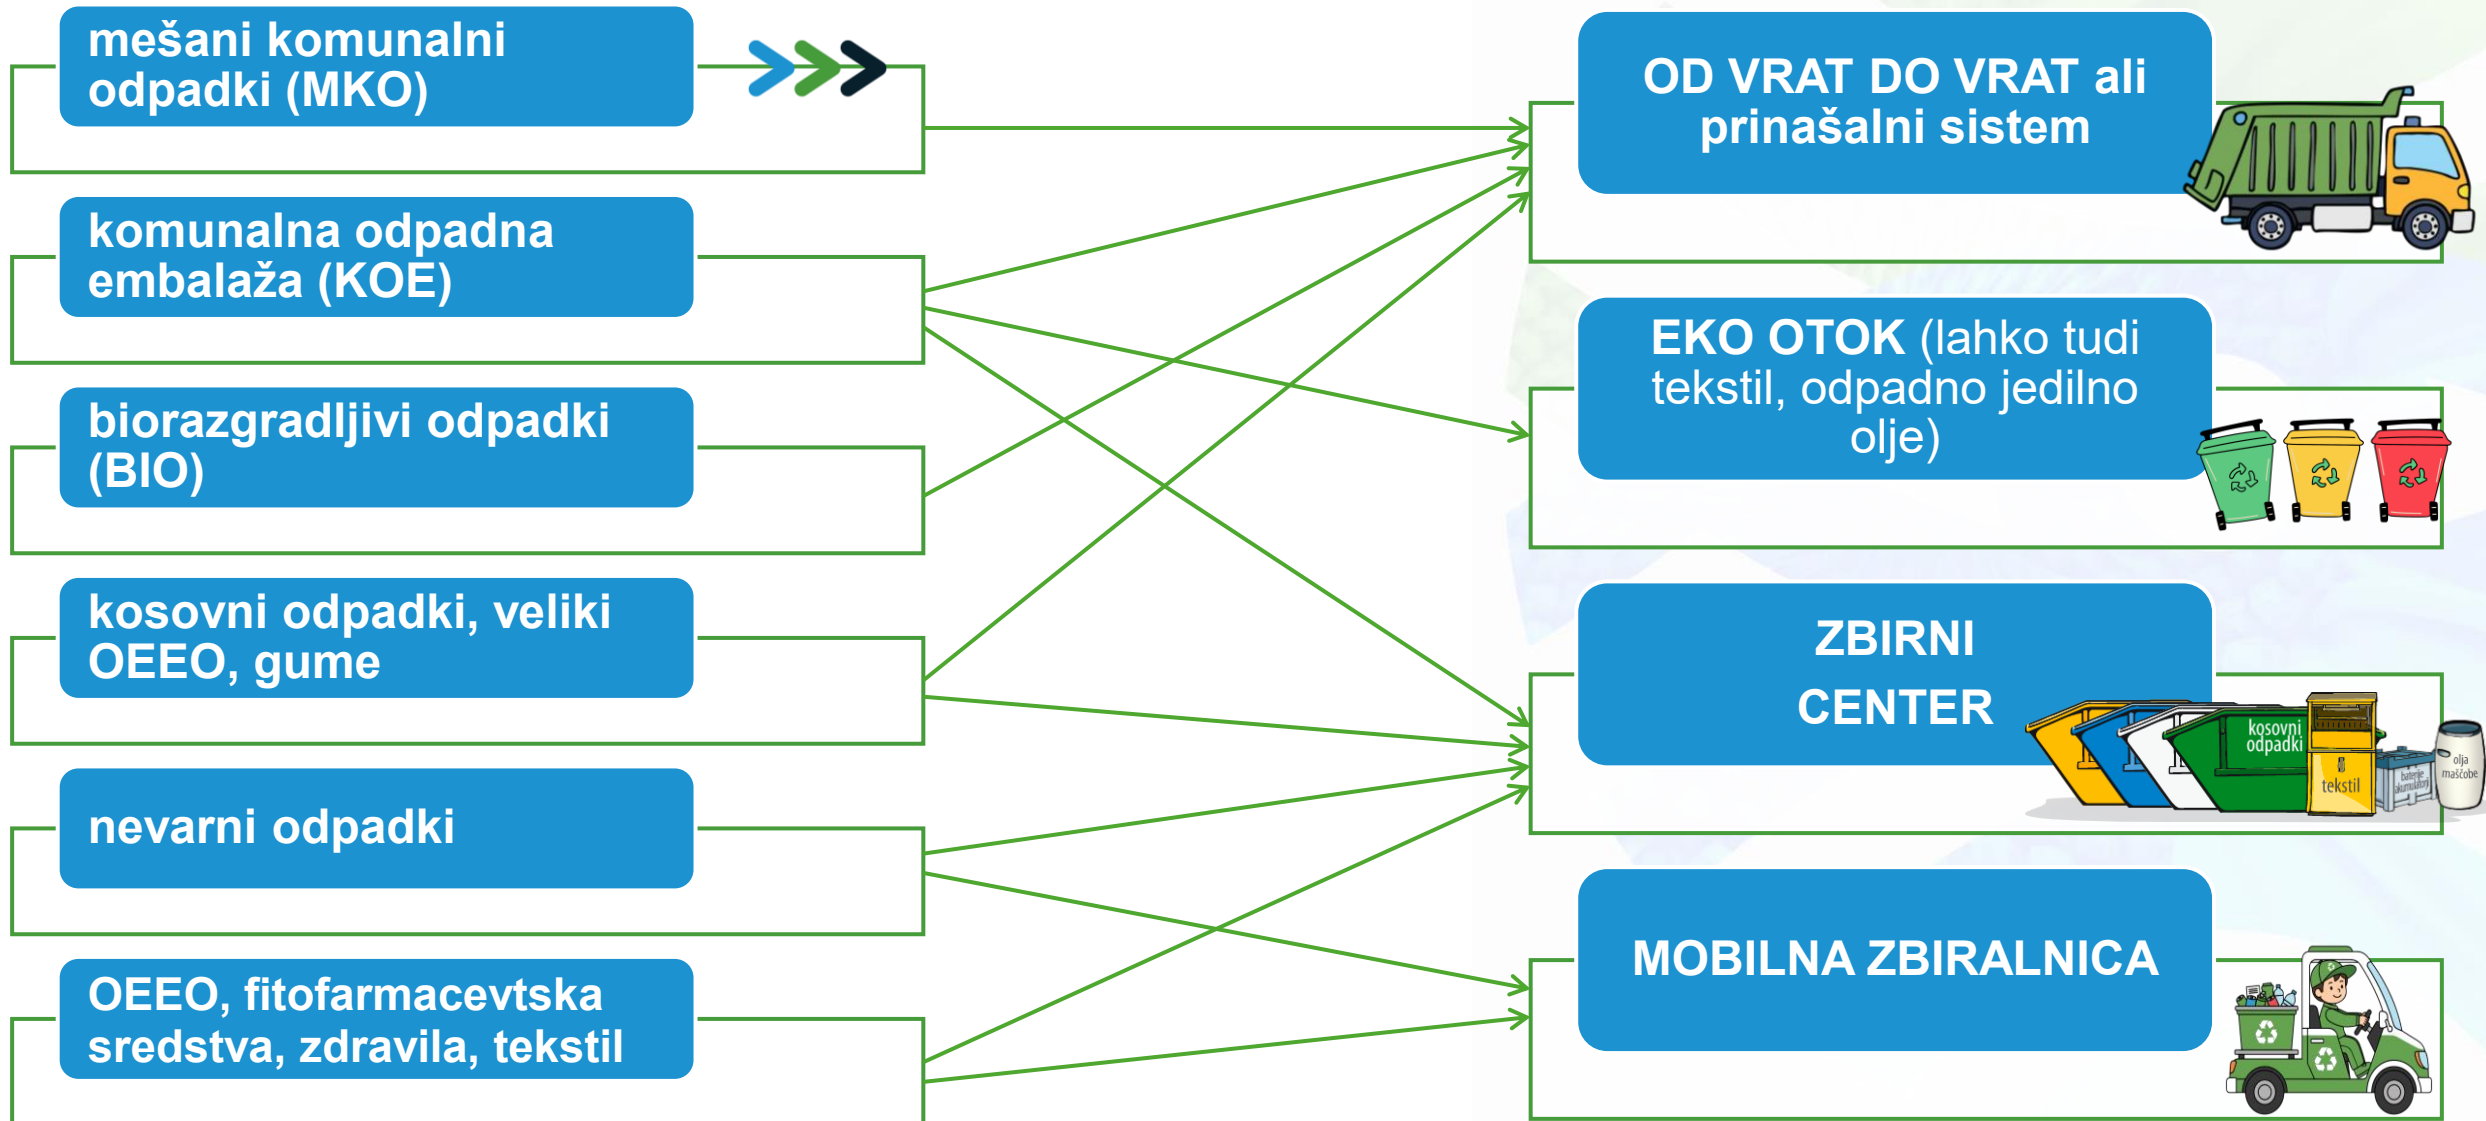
mešani komunalni odpadki (MKO)

komunalna odpadna embalaža (KOE)

biorazgradljivi odpadki (BIO)

kosovni odpadki, veliki OEEO, gume

nevarni odpadki

OEEO, fitofarmacevtska sredstva, zdravila, tekstil

OD VRAT DO VRAT ali prinašalni sistem

EKO OTOK (lahko tudi tekstil, odpadno jedilno olje)

ZBIRNI CENTER

kosovni odpadki

tekstil

baterije akumulatorji

olja maščobe

MOBILNA ZBIRALNICA